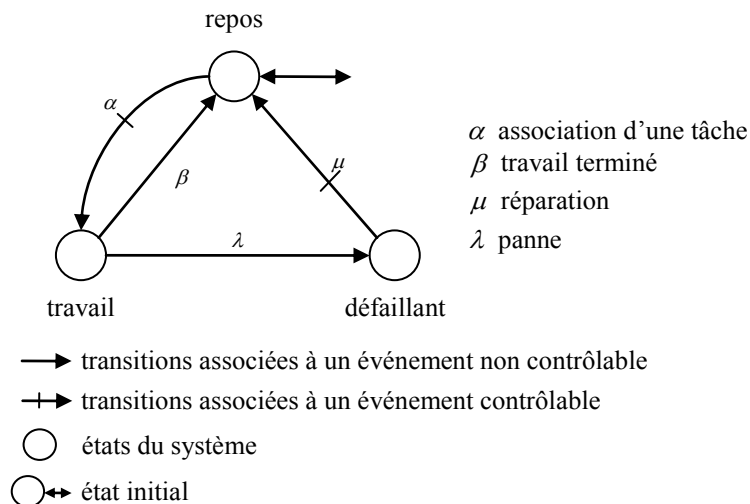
repos

$\alpha$

$\beta$

$\mu$

$\lambda$

travail

défaillant

$\alpha$ association d'une tâche
$\beta$ travail terminé
$\mu$ réparation
$\lambda$ panne

transitions associées à un événement non contrôlable

transitions associées à un événement contrôlable

états du système

état initial